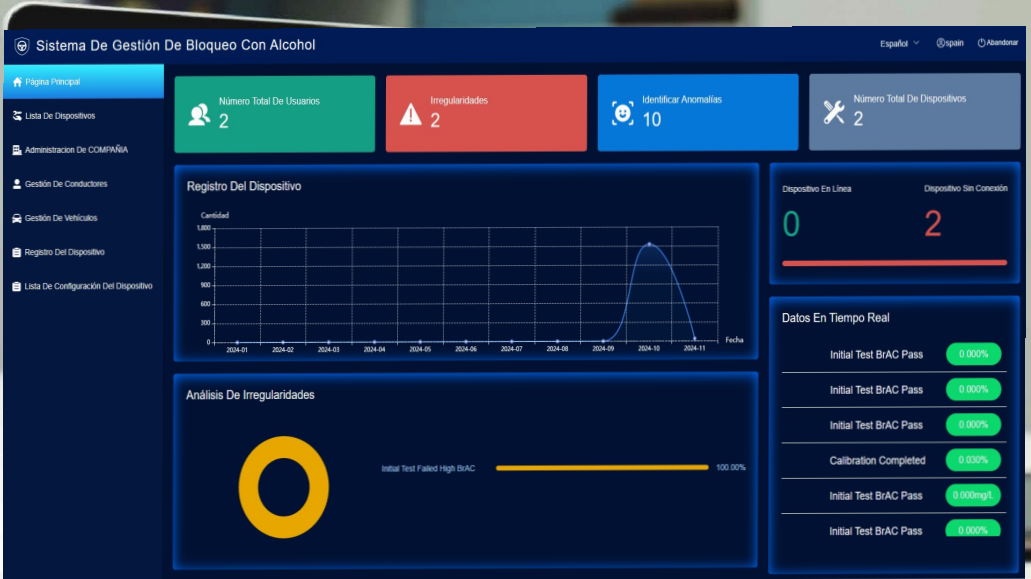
Sistema De Gestión De Bloqueo Con Alcohol

Español ⌄ spain Abandonar

Página Principal
Lista De Dispositivos
Administracion De COMPAÑIA
Gestión De Conductores
Gestión De Vehículos
Registro Del Dispositivo
Lista De Configuración Del Dispositivo

Número Total De Usuarios
2

Irregularidades
2

Identificar Anomalías
10

Número Total De Dispositivos
2

Registro Del Dispositivo

Cantidad
1,800
1,500
1,200
900
600
300
0
2024-01 2024-02 2024-03 2024-04 2024-05 2024-06 2024-07 2024-08 2024-09 2024-10 2024-11
Fecha

Dispositivo En Línea
0

Dispositivo Sin Conexión
2

Datos En Tiempo Real

| | |
|---|---|
| Initial Test BrAC Pass | 0.000% |
| Initial Test BrAC Pass | 0.000% |
| Initial Test BrAC Pass | 0.000% |
| Calibration Completed | 0.030% |
| Initial Test BrAC Pass | 0.000mg/L |
| Initial Test BrAC Pass | 0.000% |

Análisis De Irregularidades

Initial Test Failed High BrAC 100.00%